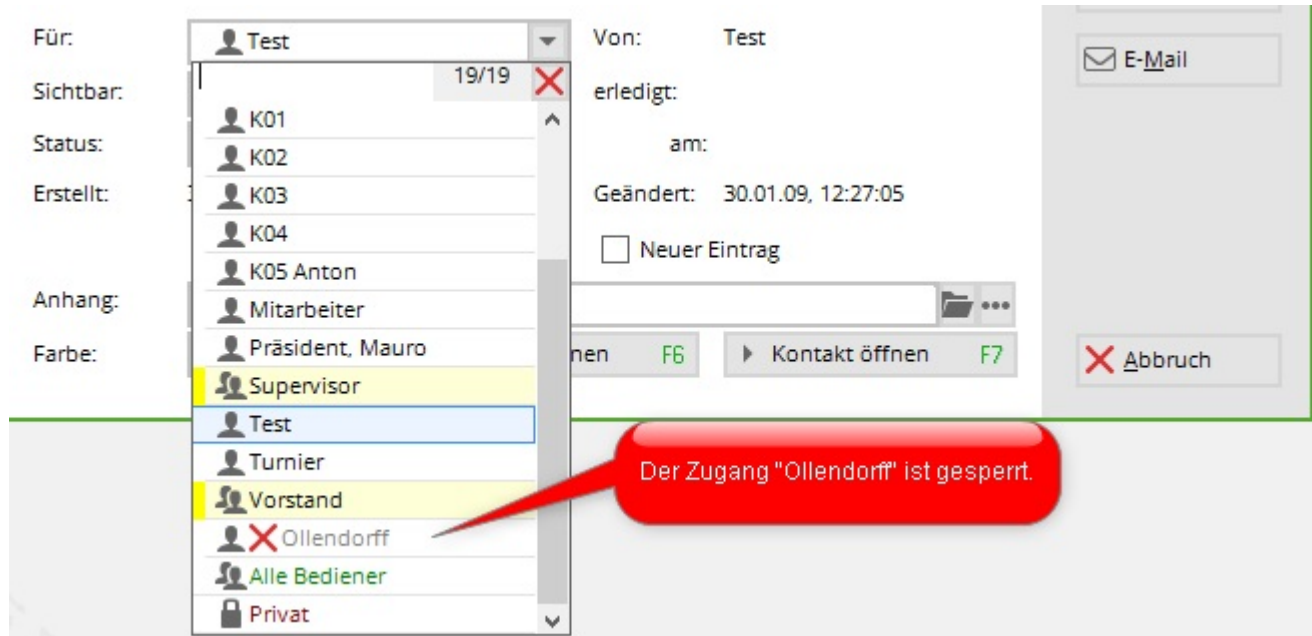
Für:
Test
Von: Test
E-Mail
Sichtbar:
19/19
erledigt:
Status:
am:
Erstellt:
Geändert: 30.01.09, 12:27:05
Neuer Eintrag
Anhang:
Farbe:
nen F6
Kontakt öffnen F7
Abbruch
K01
K02
K03
K04
K05 Anton
Mitarbeiter
Präsident, Mauro
Supervisor
Test
Turnier
Vorstand
Ollendorff
Alle Bediener
Privat
Der Zugang "Ollendorff" ist gesperrt.